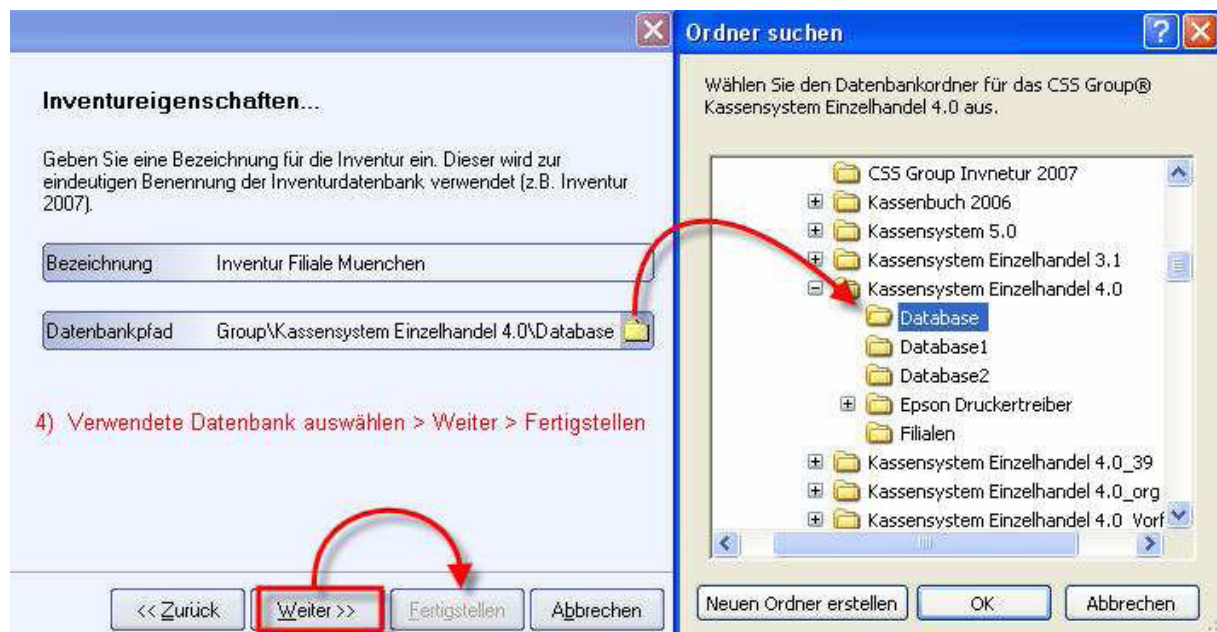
Inventureigenschaften...

Geben Sie eine Bezeichnung für die Inventur ein. Dieser wird zur eindeutigen Benennung der Inventurdatenbank verwendet (z.B. Inventur 2007).

Bezeichnung Inventur Filiale Muenchen

Datenbankpfad Group\Kassensystem Einzelhandel 4.0\Database

4) Verwendete Datenbank auswählen > Weiter > Fertigstellen

<< Zurück Weiter >> Fertigstellen Abbrechen

Ordner suchen

Wählen Sie den Datenbankordner für das CSS Group® Kassensystem Einzelhandel 4.0 aus.

CSS Group Invnetur 2007
Kassenbuch 2006
Kassensystem 5.0
Kassensystem Einzelhandel 3.1
Kassensystem Einzelhandel 4.0
Database
Database1
Database2
Epson Druckertreiber
Filialen
Kassensystem Einzelhandel 4.0_39
Kassensystem Einzelhandel 4.0_org
Kassensystem Einzelhandel 4.0_Vorf

Neuen Ordner erstellen OK Abbrechen